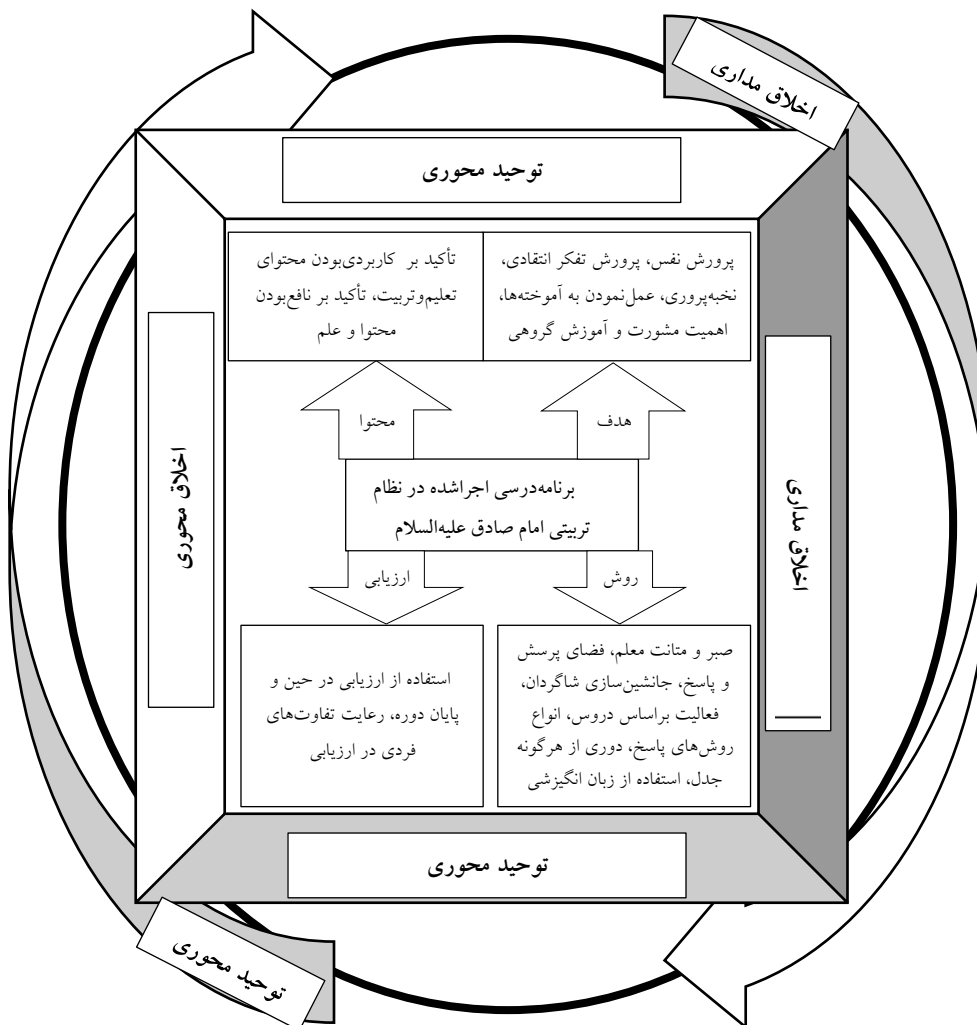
اخلاق مداری

توحید محوری

پرورش نفس، پرورش تفکر انتقادی، نخبه‌پروری، عمل‌نمودن به آموخته‌ها، اهمیت مشورت و آموزش گروهی

تأکید بر کاربردی‌بودن محتوای تعلیم‌وتربیت، تأکید بر نافع‌بودن محتوا و علم

اخلاق محوری

اخلاق مداری

هدف

محتوا

برنامه‌درسی اجراشده در نظام تربیتی امام صادق علیه‌السلام

روش

ارزیابی

صبر و متانت معلم، فضای پرسش و پاسخ، جانشین‌سازی شاگردان، فعالیت براساس دروس، انواع روش‌های پاسخ، دوری از هرگونه جدل، استفاده از زبان انگیزشی

استفاده از ارزیابی در حین و پایان دوره، رعایت تفاوت‌های فردی در ارزیابی

توحید محوری

توحید محوری